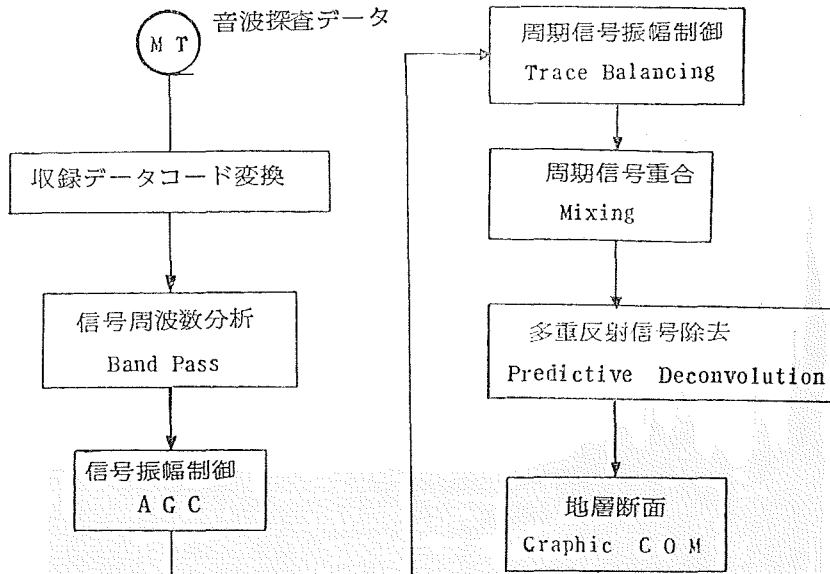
M T

音波探査データ

収録データコード変換

信号周波数分析
Band Pass

信号振幅制御
A G C

周期信号振幅制御
Trace Balancing

周期信号重合
Mixing

多重反射信号除去
Predictive Deconvolution

地層断面
Graphic C O M